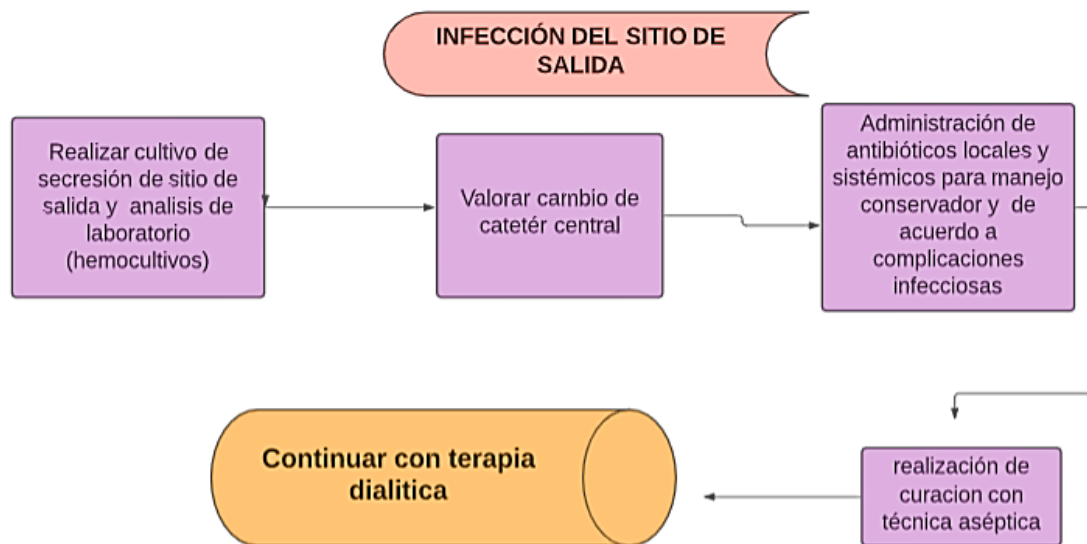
INFECCIÓN DEL SITIO DE SALIDA

Realizar cultivo de secresión de sitio de salida y analisis de laboratorio (hemocultivos)

Valorar carnbio de catetér central

Administración de antibióticos locales y sistémicos para manejo conservador y de acuerdo a complicaciones infecciosas

realización de curacion con técnica aséptica

Continuar con terapia dialitica